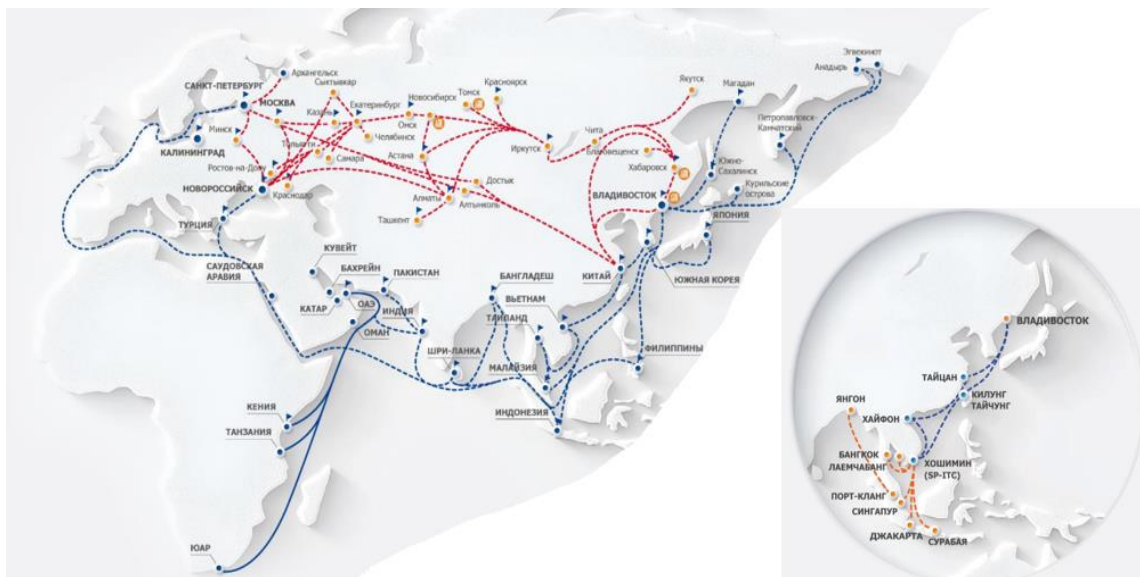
Эгвекинот
Анадырь
Архангельск
САНКТ-ПЕТЕРБУРГ
Сыктывкар
МОСКВА
Красноярск
Томск
Якутск
Магадан
Новосибирск
Екатеринбург
Казань
Минск
Омск
Петропавловск-Камчатский
Челябинск
КАЛИНИНГРАД
Тольятти
Самара
Иркутск
Чита
Благовещенск
Хабаровск
Ростов-на-Дону
Астана
Южно-Сахалинск
НОВОРОССИЙСК
Достык
Краснодар
Курильские острова
Алматы
Алтынколь
ВЛАДИВОСТОК
Ташкент
ЯПОНИЯ
ТУРЦИЯ
КУВЕЙТ
БАХРЕЙН
ПАКИСТАН
БАНГЛАДЕШ
КИТАЙ
ЮЖНАЯ КОРЕЯ
САУДОВСКАЯ АРАВИЯ
КАТАР
ОАЭ
ИНДИЯ
ВЬЕТНАМ
ТАИЛАНД
ОМАН
ФИЛИППИНЫ
ШРИ-ЛАНКА
МАЛАЙЗИЯ
ИНДОНЕЗИЯ
КЕНИЯ
ТАНЗАНИЯ
ЮАР
ВЛАДИВОСТОК
ТАЙЦАН
КИЛУНГ
ТАЙЧУНГ
ЯНГОН
ХАЙФОН
БАНГКОК
ЛАЕМЧАБАНГ
ХОШИМИН (SP-ITC)
ПОРТ-КЛАНГ
СИНГАПУР
ДЖАКАРТА
СУРАБАЯ